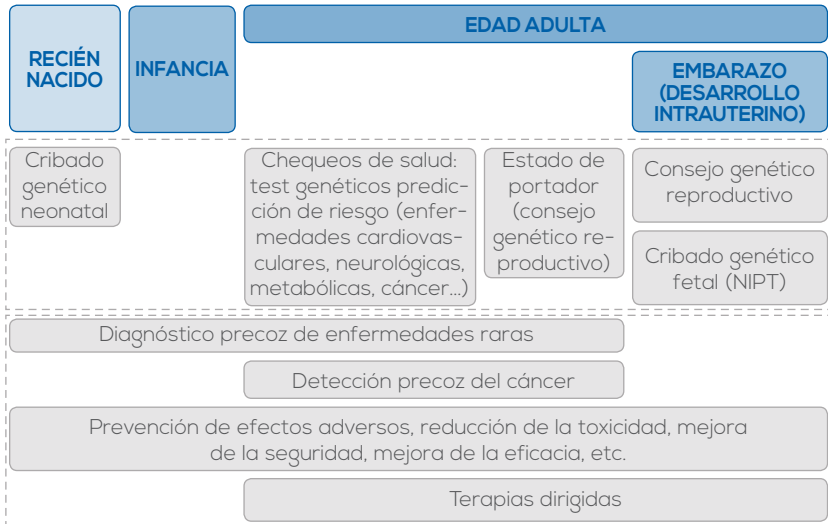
RECIÉN NACIDO

INFANCIA

EDAD ADULTA

EMBARAZO (DESARROLLO INTRAUTERINO)

Cribado genético neonatal

Chequeos de salud: test genéticos predicción de riesgo (enfermedades cardiovasculares, neurológicas, metabólicas, cáncer...)

Estado de portador (consejo genético reproductivo)

Consejo genético reproductivo

Cribado genético fetal (NIPT)

Diagnóstico precoz de enfermedades raras

Detección precoz del cáncer

Prevención de efectos adversos, reducción de la toxicidad, mejora de la seguridad, mejora de la eficacia, etc.

Terapias dirigidas